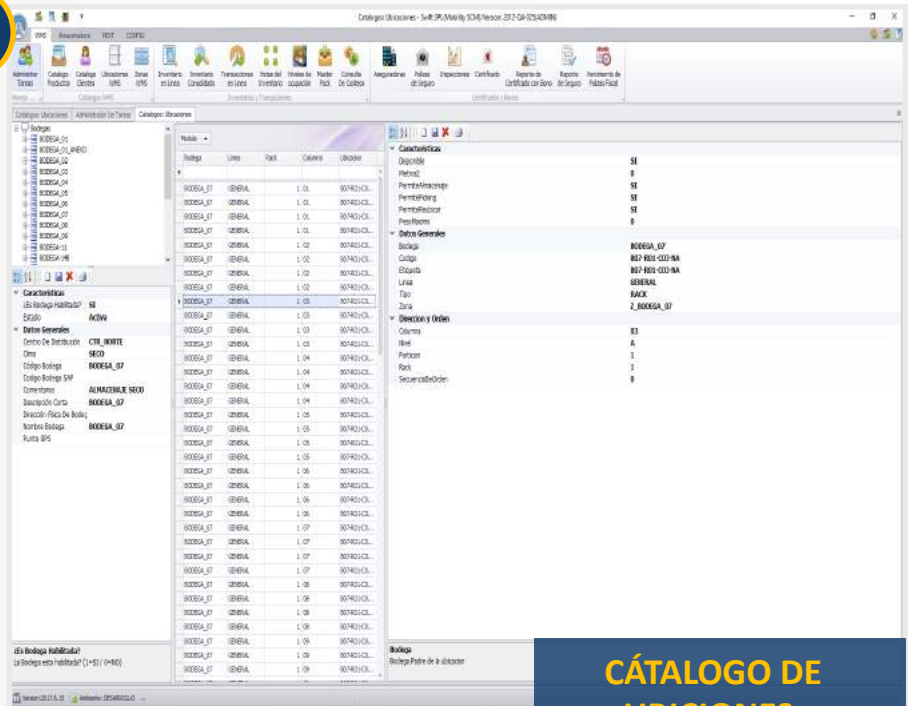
Catalogo Ubicaciones - Swift 3PL(Mobility SCM) Version 2012-Q4-0258(ADMIN)

WMS Financiadores HOST CONFIG

Administrar Tareas | Catalogo Productos | Catalogo Clientes | Ubicaciones WMS | Zonas WMS | Inventario en Linea | Inventario Consolidado | Transacciones en Linea | Fotos del Inventario | Niveles de ocupación | Maestro Rack | Consulta De Costeos | Aseguradoras | Pólizas de Seguro | Inspecciones | Certificado | Reporte de Certificado con Bono | Reporte de Seguro | Rendimiento de Pólizas Fiscal

Catalogos WMS | Inventario y Transacciones | Certificados y Bonos

Catalogos Ubicaciones | Administrador De Tareas | Catalogo: Ubicaciones

Bodegas
BODEGA_01
BODEGA_01_ANEXO
BODEGA_02
BODEGA_03
BODEGA_04
BODEGA_05
BODEGA_06
BODEGA_07
BODEGA_08
BODEGA_09
BODEGA_11
BODEGA_14B

Caracteristicas
¿Es Bodega Habilitada? SI
Estado Activa
Datos Generales
Centro De Distribución CTR_NORTE
Clima SECO
Codigo Bodega BODEGA_07
Codigo Bodega SAP
Comentarios ALMACENAJE SECO
Descripción Corta BODEGA_07
Dirección Física De Bodeg
Nombre Bodega BODEGA_07
Puerta BPS

¿Es Bodega Habilitada?
La Bodega esta Habilitada? (1=SI / 0=NO)

Modulo

| Bodega | Linea | Rack | Columna | Ubicacion |
|---|---|---|---|---|
| BODEGA_07 | GENERAL | 1 | 01 | B07-R01-C0... |
| BODEGA_07 | GENERAL | 1 | 01 | B07-R01-C0... |
| BODEGA_07 | GENERAL | 1 | 01 | B07-R01-C0... |
| BODEGA_07 | GENERAL | 1 | 01 | B07-R01-C0... |
| BODEGA_07 | GENERAL | 1 | 02 | B07-R01-C0... |
| BODEGA_07 | GENERAL | 1 | 02 | B07-R01-C0... |
| BODEGA_07 | GENERAL | 1 | 02 | B07-R01-C0... |
| BODEGA_07 | GENERAL | 1 | 02 | B07-R01-C0... |
| BODEGA_07 | GENERAL | 1 | 03 | B07-R01-C0... |
| BODEGA_07 | GENERAL | 1 | 03 | B07-R01-C0... |
| BODEGA_07 | GENERAL | 1 | 03 | B07-R01-C0... |
| BODEGA_07 | GENERAL | 1 | 03 | B07-R01-C0... |
| BODEGA_07 | GENERAL | 1 | 04 | B07-R01-C0... |
| BODEGA_07 | GENERAL | 1 | 04 | B07-R01-C0... |
| BODEGA_07 | GENERAL | 1 | 04 | B07-R01-C0... |
| BODEGA_07 | GENERAL | 1 | 04 | B07-R01-C0... |
| BODEGA_07 | GENERAL | 1 | 05 | B07-R01-C0... |
| BODEGA_07 | GENERAL | 1 | 05 | B07-R01-C0... |
| BODEGA_07 | GENERAL | 1 | 05 | B07-R01-C0... |
| BODEGA_07 | GENERAL | 1 | 05 | B07-R01-C0... |
| BODEGA_07 | GENERAL | 1 | 06 | B07-R01-C0... |
| BODEGA_07 | GENERAL | 1 | 06 | B07-R01-C0... |
| BODEGA_07 | GENERAL | 1 | 06 | B07-R01-C0... |
| BODEGA_07 | GENERAL | 1 | 06 | B07-R01-C0... |
| BODEGA_07 | GENERAL | 1 | 07 | B07-R01-C0... |
| BODEGA_07 | GENERAL | 1 | 07 | B07-R01-C0... |
| BODEGA_07 | GENERAL | 1 | 07 | B07-R01-C0... |
| BODEGA_07 | GENERAL | 1 | 07 | B07-R01-C0... |
| BODEGA_07 | GENERAL | 1 | 08 | B07-R01-C0... |
| BODEGA_07 | GENERAL | 1 | 08 | B07-R01-C0... |
| BODEGA_07 | GENERAL | 1 | 08 | B07-R01-C0... |
| BODEGA_07 | GENERAL | 1 | 08 | B07-R01-C0... |
| BODEGA_07 | GENERAL | 1 | 09 | B07-R01-C0... |
| BODEGA_07 | GENERAL | 1 | 09 | B07-R01-C0... |
| BODEGA_07 | GENERAL | 1 | 09 | B07-R01-C0... |

Caracteristicas
Disponible SI
Metros2 0
PermiteAlmacenaje SI
PermitePicking SI
PermiteRecibir SI
PiesRoom 0
Datos Generales
Bodega BODEGA_07
Codigo B07-R01-C03-NA
Etiqueta B07-R01-C03-NA
Linea GENERAL
Tipo RACK
Zona Z_BODEGA_07
Direccion y Orden
Columna 03
Nivel A
Posicion 1
Rack 1
SecuenciaDeOrden 0

Bodega
Bodega Padre de la ubicacion

CÁTALOGO DE
UBICACIONES
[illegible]